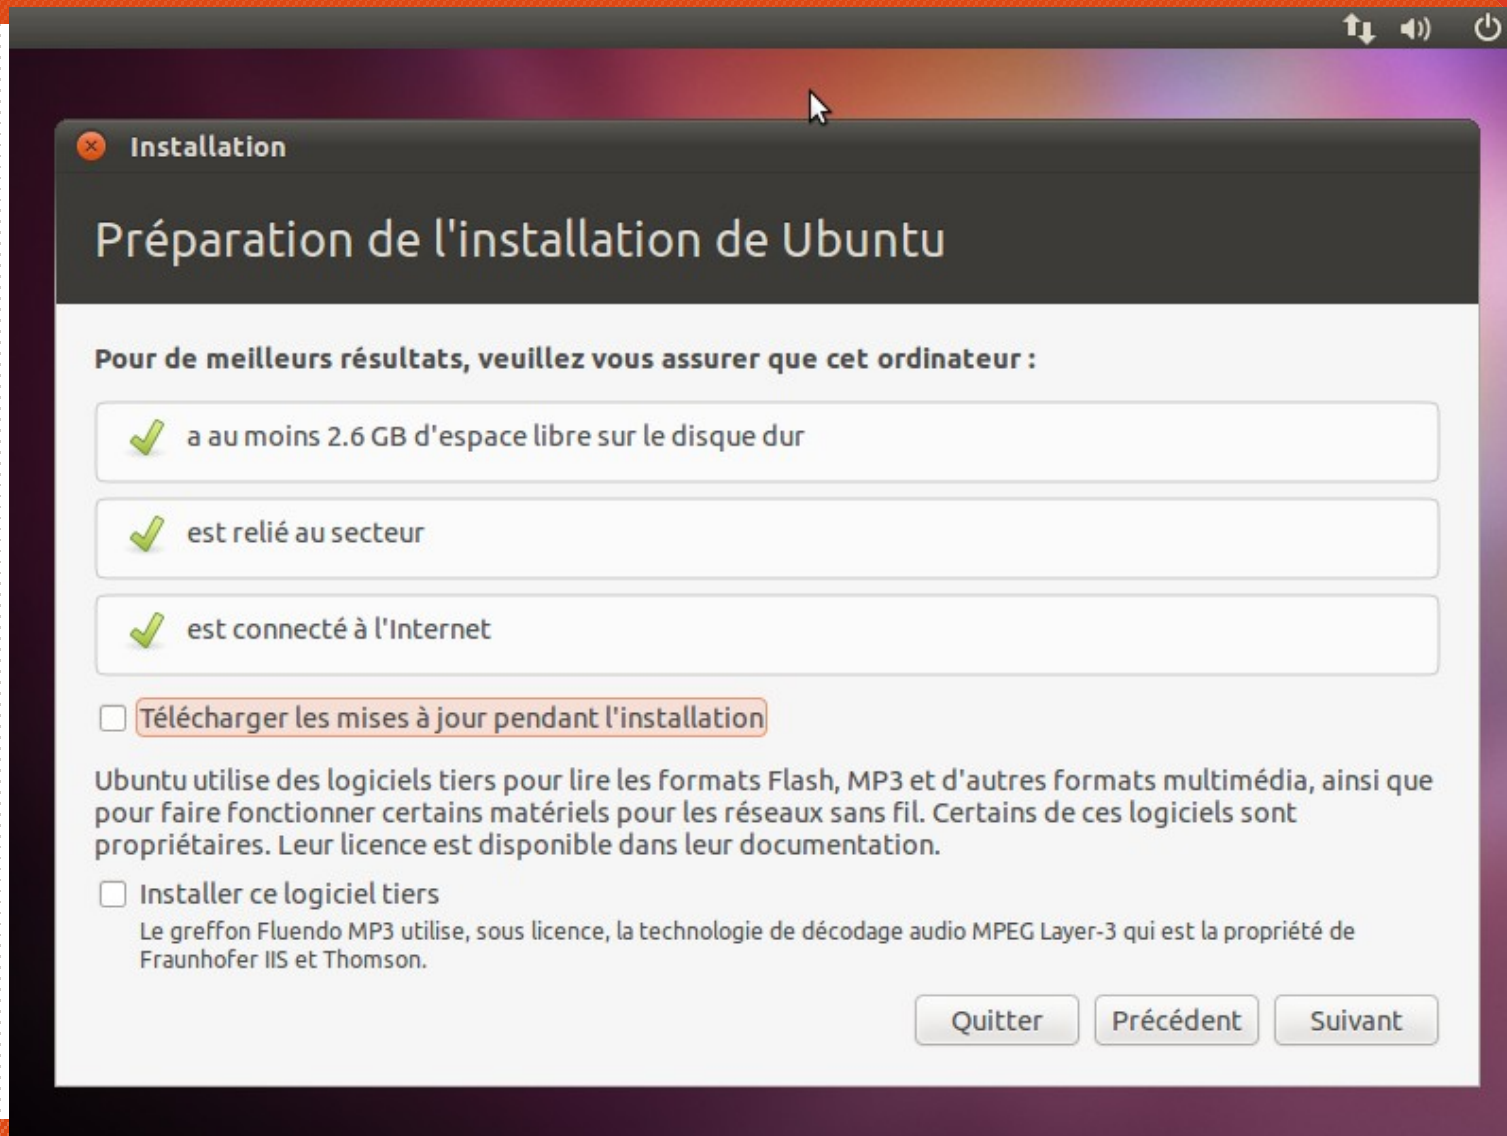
Installation

Préparation de l'installation de Ubuntu

Pour de meilleurs résultats, veuillez vous assurer que cet ordinateur :

a au moins 2.6 GB d'espace libre sur le disque dur

est relié au secteur

est connecté à l'Internet

Télécharger les mises à jour pendant l'installation

Ubuntu utilise des logiciels tiers pour lire les formats Flash, MP3 et d'autres formats multimédia, ainsi que pour faire fonctionner certains matériels pour les réseaux sans fil. Certains de ces logiciels sont propriétaires. Leur licence est disponible dans leur documentation.

Installer ce logiciel tiers

Le greffon Fluendo MP3 utilise, sous licence, la technologie de décodage audio MPEG Layer-3 qui est la propriété de Fraunhofer IIS et Thomson.

Quitter

Précédent

Suivant